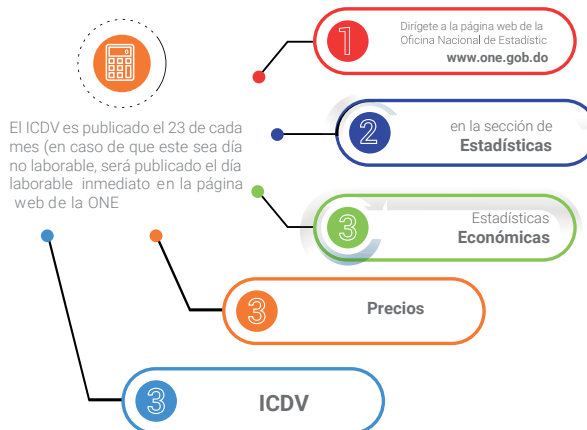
El ICDV es publicado el 23 de cada mes (en caso de que este sea día no laborable, será publicado el día laborable inmediato en la página web de la ONE

1 Dirígete a la página web de la Oficina Nacional de Estadístic www.one.gob.do

2 en la sección de Estadísticas

3 Estadísticas Económicas

3 Precios

3 ICDV